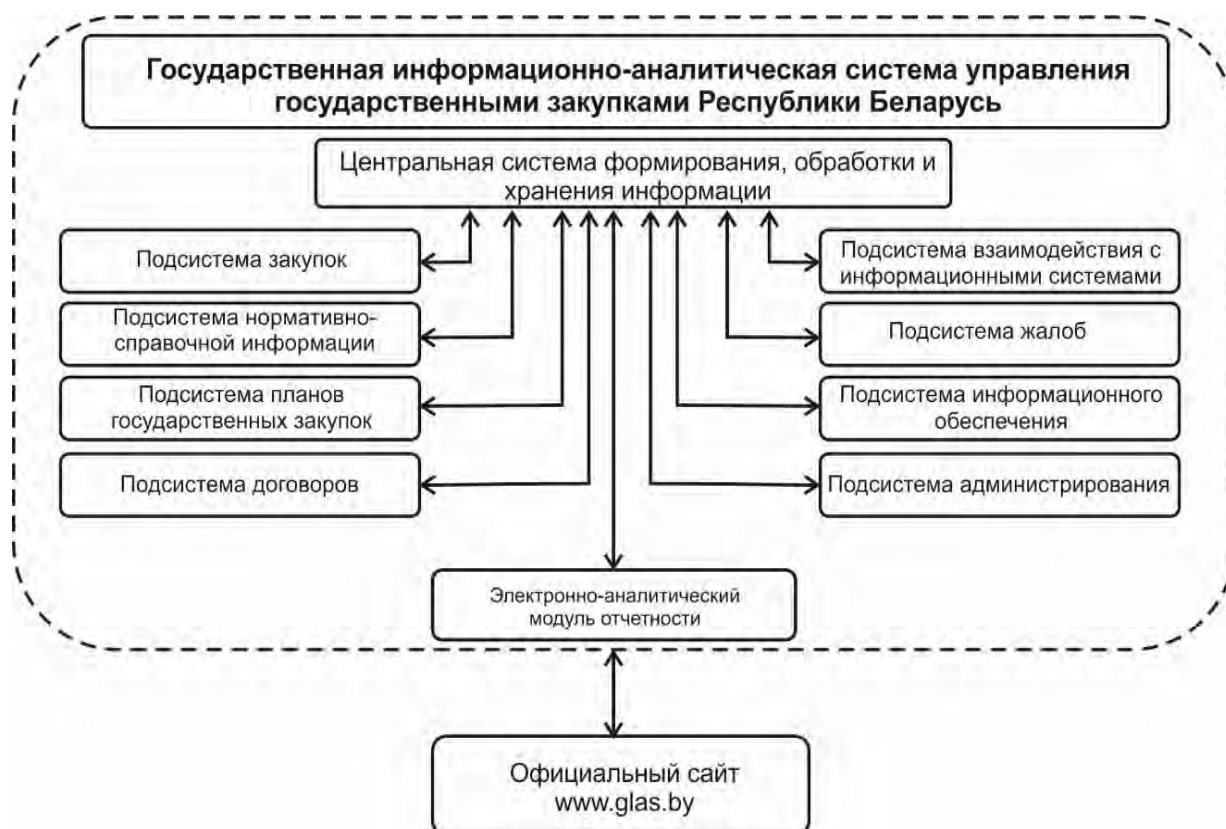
Государственная информационно-аналитическая система управления государственными закупками Республики Беларусь

Центральная система формирования, обработки и хранения информации

Подсистема закупок

Подсистема нормативно-справочной информации

Подсистема планов государственных закупок

Подсистема договоров

Подсистема взаимодействия с информационными системами

Подсистема жалоб

Подсистема информационного обеспечения

Подсистема администрирования

Электронно-аналитический модуль отчетности

Официальный сайт www.glas.by